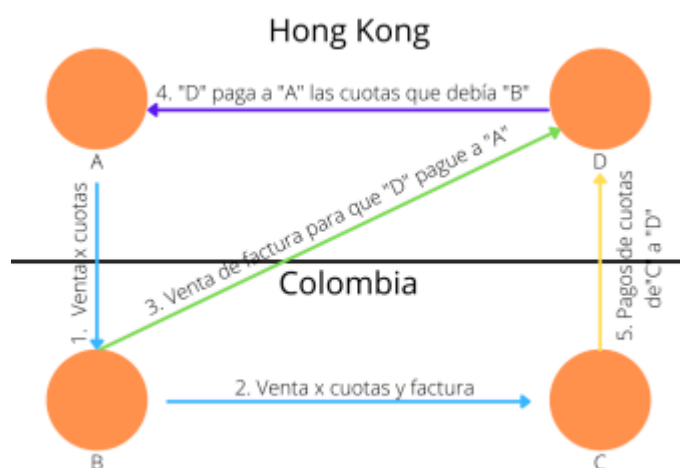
Hong Kong

4. "D" paga a "A" las cuotas que debía "B"

A

D

1. Venta x cuotas

3. Venta de factura para que "D" pague a "A"

5. Pagos de cuotas de "C" a "D"

Colombia

2. Venta x cuotas y factura

B

C